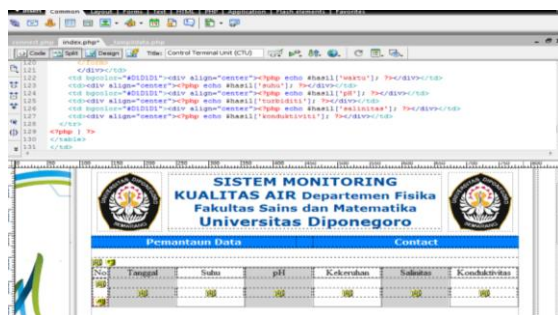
Common Layout Forms Text HTML PHP Application Flash elements Favorites

index.php*

Code Split Design Title: Control Terminal Unit (CTU)

120 </td>
121 </div></td>
122 <td bgcolor="#D1D1D1"><div align="center"><?php echo $hasil['waktu']; ?></div></td>
123 <td><div align="center"><?php echo $hasil['suhu']; ?></div></td>
124 <td bgcolor="#D1D1D1"><div align="center"><?php echo $hasil['pH']; ?></div></td>
125 <td><div align="center"><?php echo $hasil['turbiditi']; ?></div></td>
126 <td bgcolor="#D1D1D1"><div align="center"><?php echo $hasil['salinitas']; ?></div></td>
127 <td><div align="center"><?php echo $hasil['konduktiviti']; ?></div></td>
128 </tr>
129 <?php } ?>
130 </table>
131 </td>

SISTEM MONITORING
KUALITAS AIR Departemen Fisika
Fakultas Sains dan Matematika
Universitas Diponegoro

UNIVERSITAS DIPONEGORO

Pemantauan Data | Contact

| No | Tanggal | Suhu | pH | Kekeruhan | Salinitas | Konduktivitas |
|---|---|---|---|---|---|---|
| | | | | | | |